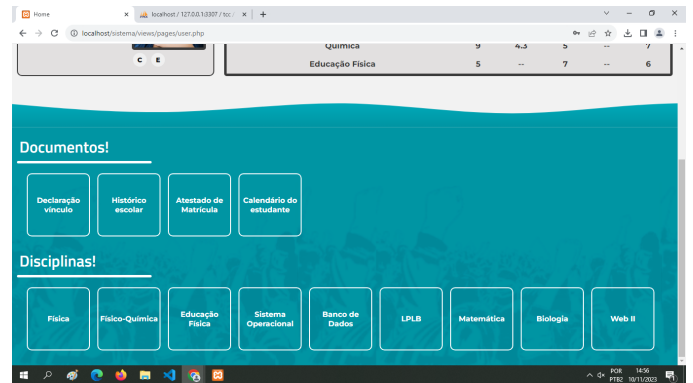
Home
localhost / 127.0.0.1:3307 / tcc
localhost/sistema/views/pages/user.php

C E

| Química | 9 | 4.3 | 5 | -- | 7 |
|---|---|---|---|---|---|
| Educação Física | 5 | -- | 7 | -- | 6 |

Documentos!

Declaração vínculo
Histórico escolar
Atestado de Matrícula
Calendário do estudante

Disciplinas!

Física
Físico-Química
Educação Física
Sistema Operacional
Banco de Dados
LPLB
Matemática
Biologia
Web II

POR PTB2 14:56 10/11/2023